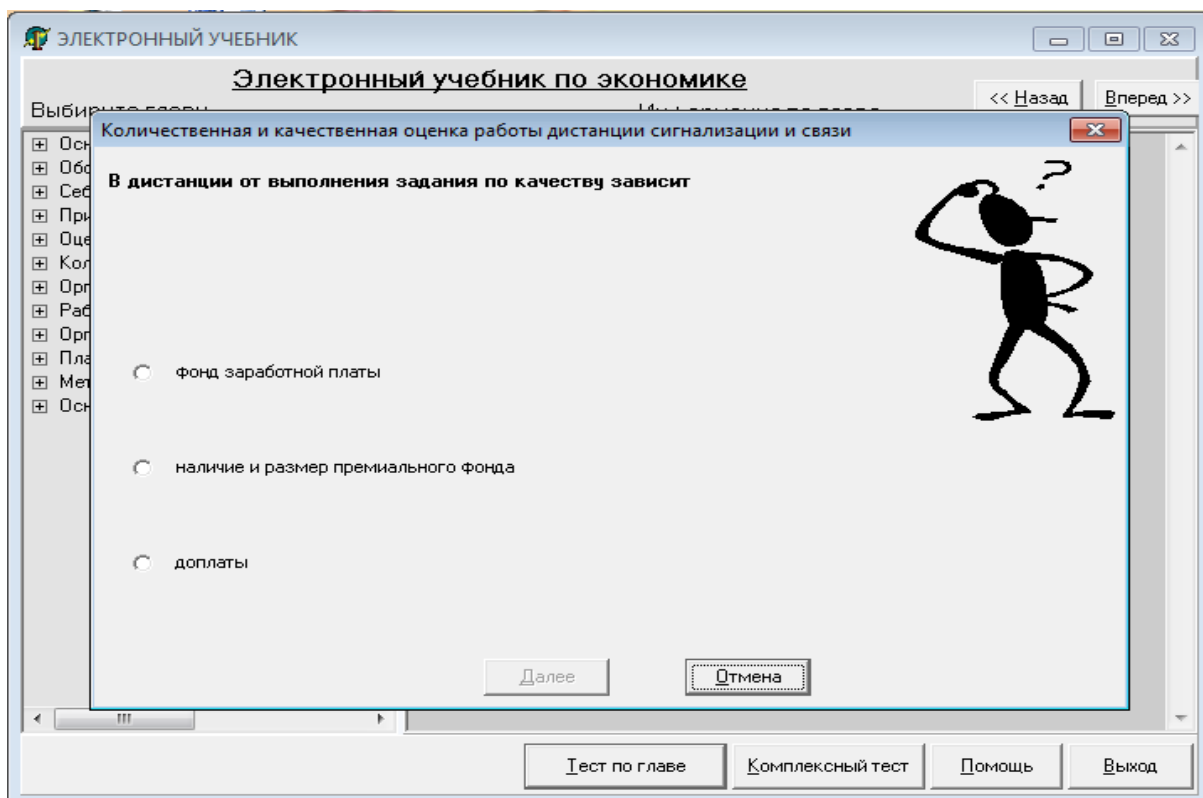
ЭЛЕКТРОННЫЙ УЧЕБНИК

Электронный учебник по экономике

Выбирите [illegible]

<< Назад

Вперед >>

Осн
Обо
Себ
При
Оце
Кол
Орг
Раб
Орг
Пла
Мет
Осн

Количественная и качественная оценка работы дистанции сигнализации и связи

В дистанции от выполнения задания по качеству зависит

фонд заработной платы

наличие и размер премиального фонда

доплаты

Далее

Отмена

Тест по главе

Комплексный тест

Помощь

Выход